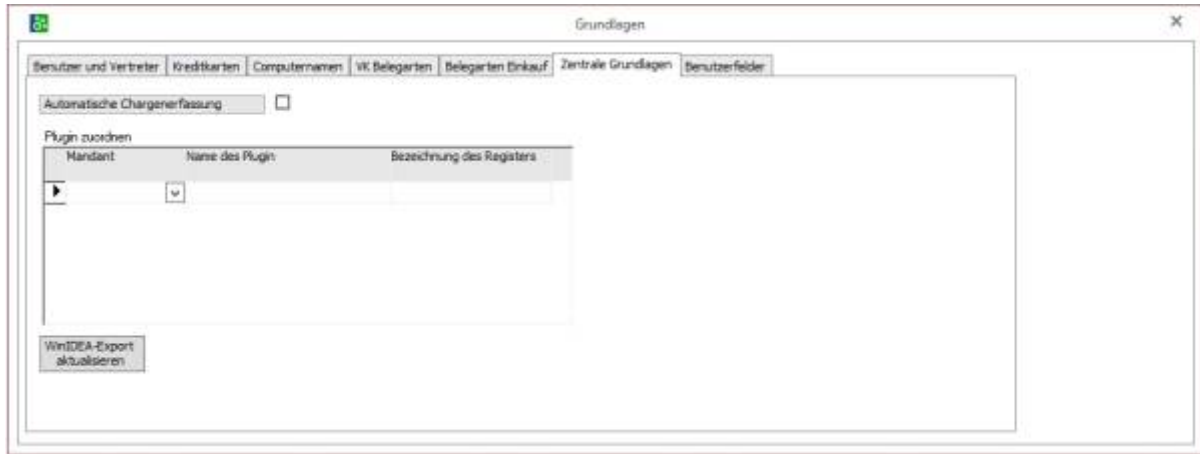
Grundlagen

Benutzer und Vertreter | Kreditkarten | Computernamen | VK Belegarten | Belegarten Einkauf | Zentrale Grundlagen | Benutzerfelder

Automatische Chargenerfassung

Plugin zuordnen

| Mandant | Name des Plugin | Bezeichnung des Registers |
|---|---|---|
| | | |

WinIDEA-Export aktualisieren